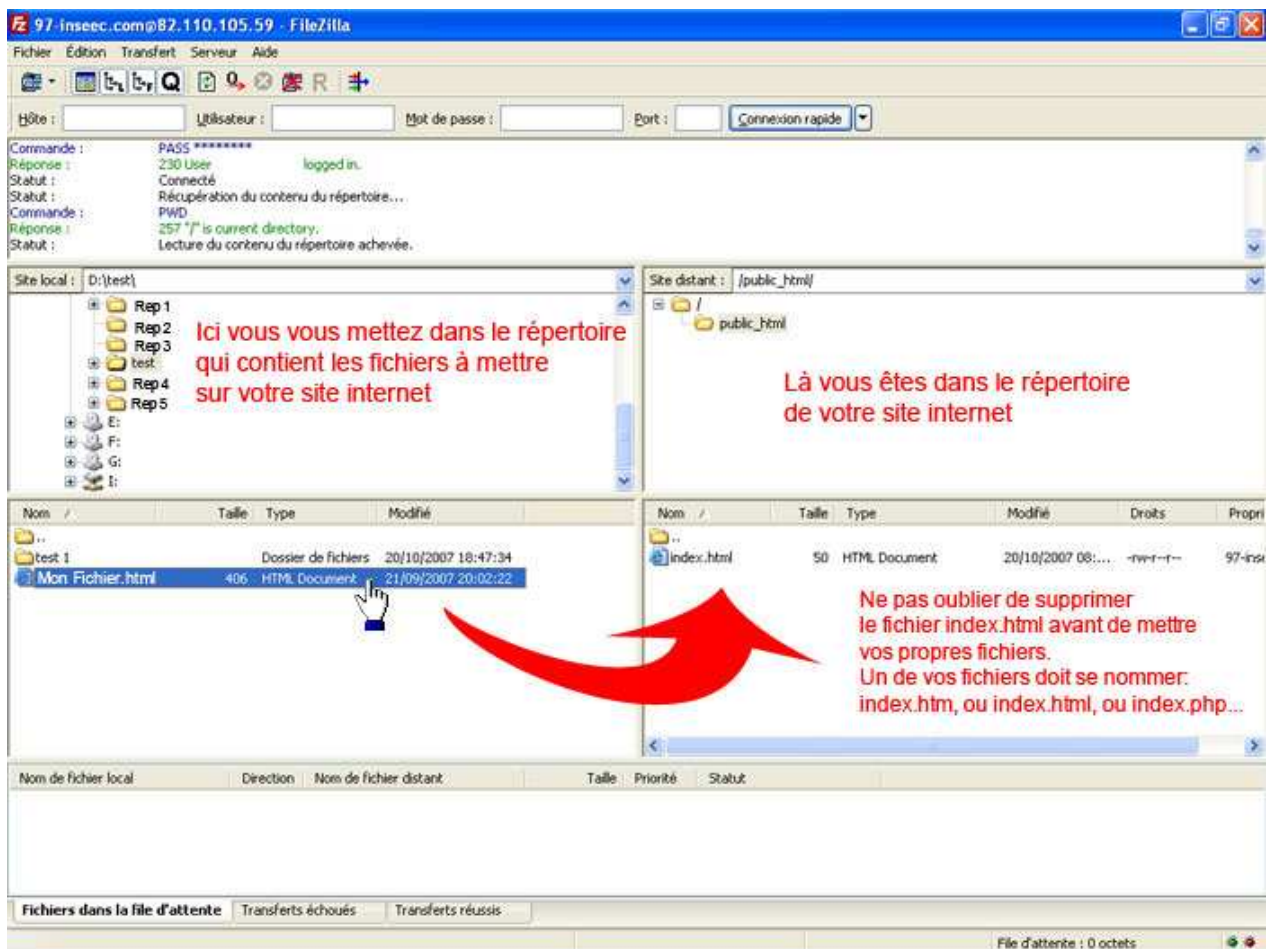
97-inseec.com@82.110.105.59 - FileZilla

Fichier Édition Transfert Serveur Aide

Hôte : Utilisateur : Mot de passe : Port : Connexion rapide

Commande : PASS ********
Réponse : 230 User logged in.
Statut : Connecté
Statut : Récupération du contenu du répertoire...
Commande : PWD
Réponse : 257 "/" is current directory.
Statut : Lecture du contenu du répertoire achevée.

Site local : D:\test\

Rep 1
Rep 2
Rep 3
test
Rep 4
Rep 5
E:
F:
G:
I:

Ici vous vous mettez dans le répertoire qui contient les fichiers à mettre sur votre site internet

Site distant : /public_html/

/
public_html

Là vous êtes dans le répertoire de votre site internet

| Nom | Taille | Type | Modifié |
|---|---|---|---|
| .. | | | |
| test 1 | | Dossier de fichiers | 20/10/2007 18:47:34 |
| Mon Fichier.html | 406 | HTML Document | 21/09/2007 20:02:22 |

| Nom | Taille | Type | Modifié | Droits | Propri |
|---|---|---|---|---|---|
| .. | | | | | |
| index.html | 50 | HTML Document | 20/10/2007 08:... | -rw-r--r-- | 97-ins |

Ne pas oublier de supprimer le fichier index.html avant de mettre vos propres fichiers.
Un de vos fichiers doit se nommer: index.htm, ou index.html, ou index.php...

Nom de fichier local | Direction | Nom de fichier distant | Taille | Priorité | Statut

Fichiers dans la file d'attente | Transferts échoués | Transferts réussis

File d'attente : 0 octets